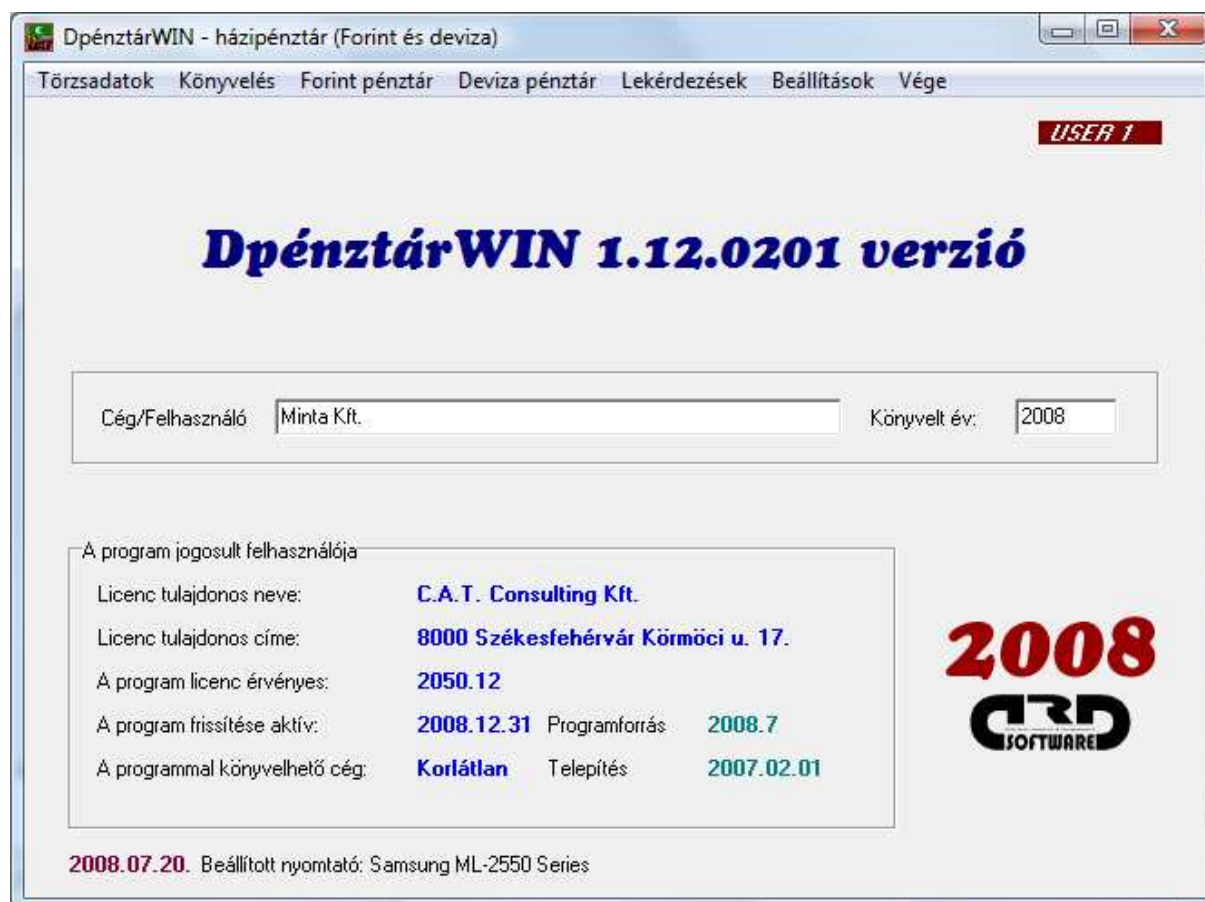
DpénztárWIN - házipénztár (Forint és deviza)

Törzsadatok Könyvelés Forint pénztár Deviza pénztár Lekérdezések Beállítások Vége

USER 1

DpénztárWIN 1.12.0201 verzió

Cég/Felhasználó Minta Kft.

Könyvelt év: 2008

A program jogosult felhasználója

Licenc tulajdonos neve: C.A.T. Consulting Kft.

Licenc tulajdonos címe: 8000 Székesfehérvár Körmöci u. 17.

A program licenc érvényes: 2050.12

A program frissítése aktív: 2008.12.31 Programforrás 2008.7

A programmal könyvelhető cég: Korlátlan Telepítés 2007.02.01

2008

SOFTWARE

2008.07.20. Beállított nyomtató: Samsung ML-2550 Series